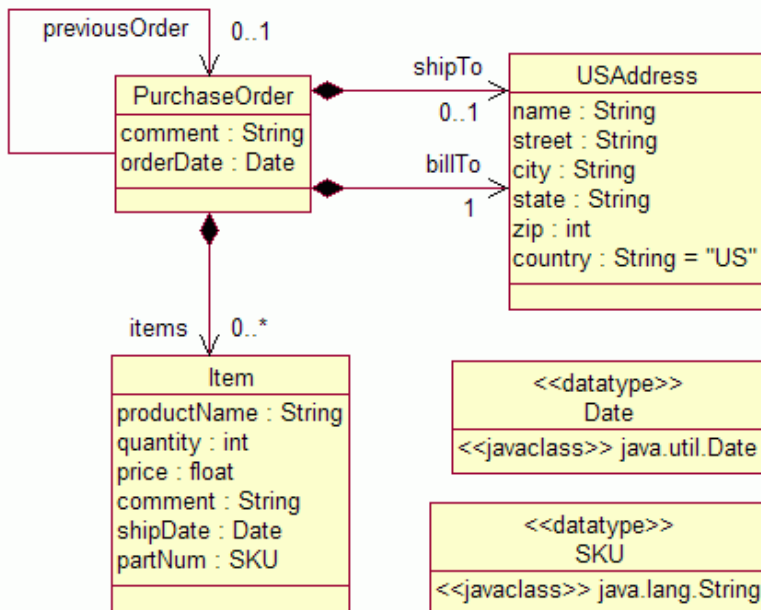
previousOrder

0..1

PurchaseOrder

comment : String
orderDate : Date

shipTo

0..1

billTo

1

USAddress

name : String
street : String
city : String
state : String
zip : int
country : String = "US"

items

0..*

Item

productName : String
quantity : int
price : float
comment : String
shipDate : Date
partNum : SKU

<<datatype>>
Date

<<javaclass>> java.util.Date

<<datatype>>
SKU

<<javaclass>> java.lang.String